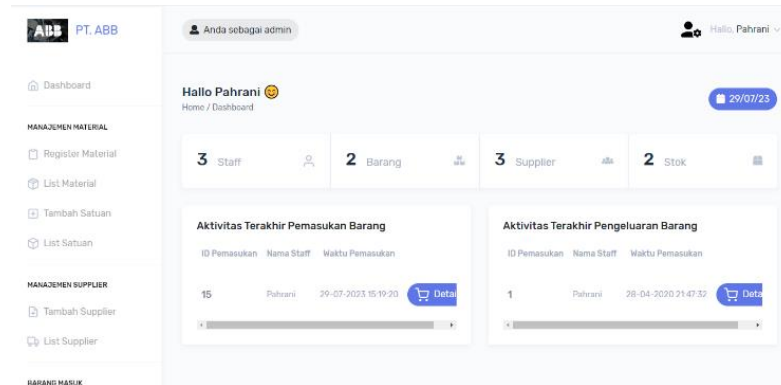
ABB PT. ABB

Dashboard

MANAJEMEN MATERIAL

Register Material

List Material

Tambah Satuan

List Satuan

MANAJEMEN SUPPLIER

Tambah Supplier

List Supplier

BARANG MASUK

Anda sebagai admin

Hallo, Pahrani

Hallo Pahrani 😊

Home / Dashboard

29/07/23

3 Staff

2 Barang

3 Supplier

2 Stok

Aktivitas Terakhir Pemasukan Barang

| ID Pemasukan | Nama Staff | Waktu Pemasukan | |
|---|---|---|---|
| 15 | Pahrani | 29-07-2023 15:19:20 | Detai |

Aktivitas Terakhir Pengeluaran Barang

| ID Pemasukan | Nama Staff | Waktu Pemasukan | |
|---|---|---|---|
| 1 | Pahrani | 28-04-2020 21:47:32 | Deta |